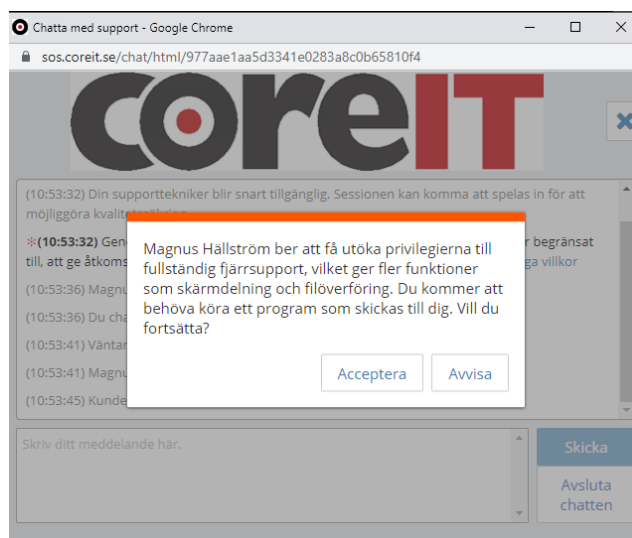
Chatta med support - Google Chrome

sos.coreit.se/chat/html/977aae1aa5d3341e0283a8c0b65810f4

coreIT

(10:53:32) Din supporttekniker blir snart tillgänglig. Sessionen kan komma att spelas in för att möjliggöra kvalit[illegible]

*(10:53:32) Gen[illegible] r begränsat till, att ge åtkoms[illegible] ga villkor

(10:53:36) Magnu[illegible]

(10:53:36) Du cha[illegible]

(10:53:41) Väntar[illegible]

(10:53:41) Magnu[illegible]

(10:53:45) Kunde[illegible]

Magnus Hällström ber att få utöka privilegierna till fullständig fjärrsupport, vilket ger fler funktioner som skärmdelning och filöverföring. Du kommer att behöva köra ett program som skickas till dig. Vill du fortsätta?

Acceptera

Avvisa

Skriv ditt meddelande här.

Skicka

Avsluta chatten